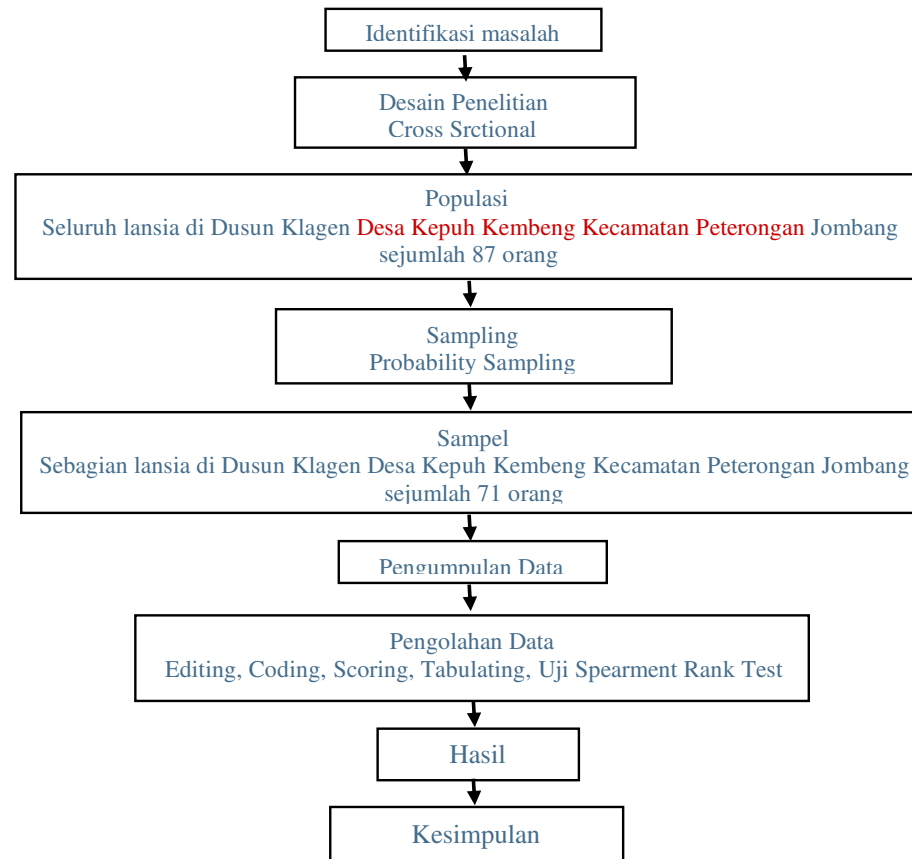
Identifikasi masalah

Desain Penelitian
Cross Srctional

Populasi
Seluruh lansia di Dusun Klagen Desa Kepuh Kembeng Kecamatan Peterongan Jombang sejumlah 87 orang

Sampling
Probability Sampling

Sampel
Sebagian lansia di Dusun Klagen Desa Kepuh Kembeng Kecamatan Peterongan Jombang sejumlah 71 orang

Pengumpulan Data

Pengolahan Data
Editing, Coding, Scoring, Tabulating, Uji Spearment Rank Test

Hasil

Kesimpulan